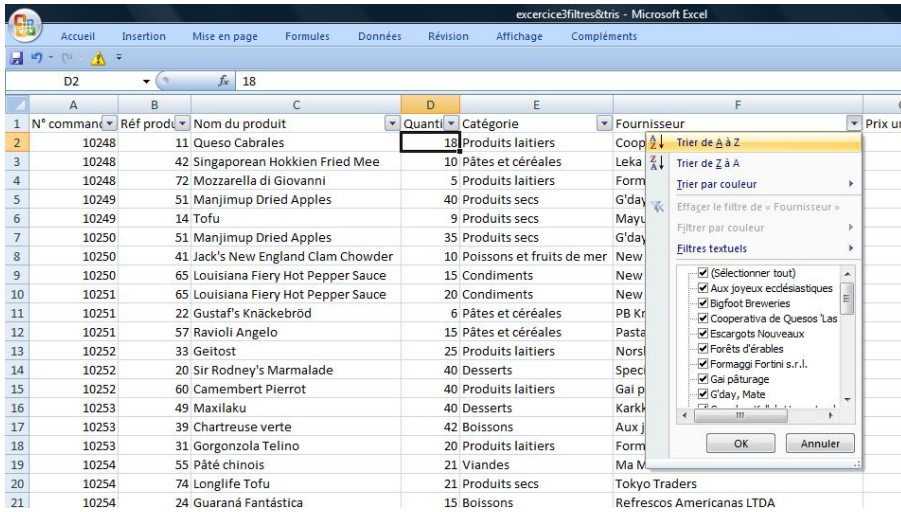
excercice3filtres&tris - Microsoft Excel

Accueil Insertion Mise en page Formules Données Révision Affichage Compléments

D2 $f_x$ 18

| | A | B | C | D | E | F |
|---|---|---|---|---|---|---|
| 1 | N° command | Réf produ | Nom du produit | Quanti | Catégorie | Fournisseur |
| 2 | 10248 | 11 | Queso Cabrales | 18 | Produits laitiers | Coop |
| 3 | 10248 | 42 | Singaporean Hokkien Fried Mee | 10 | Pâtes et céréales | Leka |
| 4 | 10248 | 72 | Mozzarella di Giovanni | 5 | Produits laitiers | Form |
| 5 | 10249 | 51 | Manjimup Dried Apples | 40 | Produits secs | G'day |
| 6 | 10249 | 14 | Tofu | 9 | Produits secs | Mayu |
| 7 | 10250 | 51 | Manjimup Dried Apples | 35 | Produits secs | G'day |
| 8 | 10250 | 41 | Jack's New England Clam Chowder | 10 | Poissons et fruits de mer | New |
| 9 | 10250 | 65 | Louisiana Fiery Hot Pepper Sauce | 15 | Condiments | New |
| 10 | 10251 | 65 | Louisiana Fiery Hot Pepper Sauce | 20 | Condiments | New |
| 11 | 10251 | 22 | Gustaf's Knäckebröd | 6 | Pâtes et céréales | PB Kr |
| 12 | 10251 | 57 | Ravioli Angelo | 15 | Pâtes et céréales | Pasta |
| 13 | 10252 | 33 | Geitost | 25 | Produits laitiers | Norsl |
| 14 | 10252 | 20 | Sir Rodney's Marmalade | 40 | Desserts | Speci |
| 15 | 10252 | 60 | Camembert Pierrot | 40 | Produits laitiers | Gai p |
| 16 | 10253 | 49 | Maxilaku | 40 | Desserts | Karkk |
| 17 | 10253 | 39 | Chartreuse verte | 42 | Boissons | Aux j |
| 18 | 10253 | 31 | Gorgonzola Telino | 20 | Produits laitiers | Form |
| 19 | 10254 | 55 | Pâté chinois | 21 | Viandes | Ma M |
| 20 | 10254 | 74 | Longlife Tofu | 21 | Produits secs | Tokyo Traders |
| 21 | 10254 | 24 | Guaraná Fantástica | 15 | Boissons | Refrescos Americanas LTDA |

Prix u

Trier de A à Z
Trier de Z à A
Trier par couleur
Effacer le filtre de « Fournisseur »
Filtrer par couleur
Filtres textuels
(Sélectionner tout)
Aux joyeux ecclésiastiques
Bigfoot Breweries
Cooperativa de Quesos 'Las
Escargots Nouveaux
Forêts d'érables
Formaggi Fortini s.r.l.
Gai pâturage
G'day, Mate
OK
Annuler